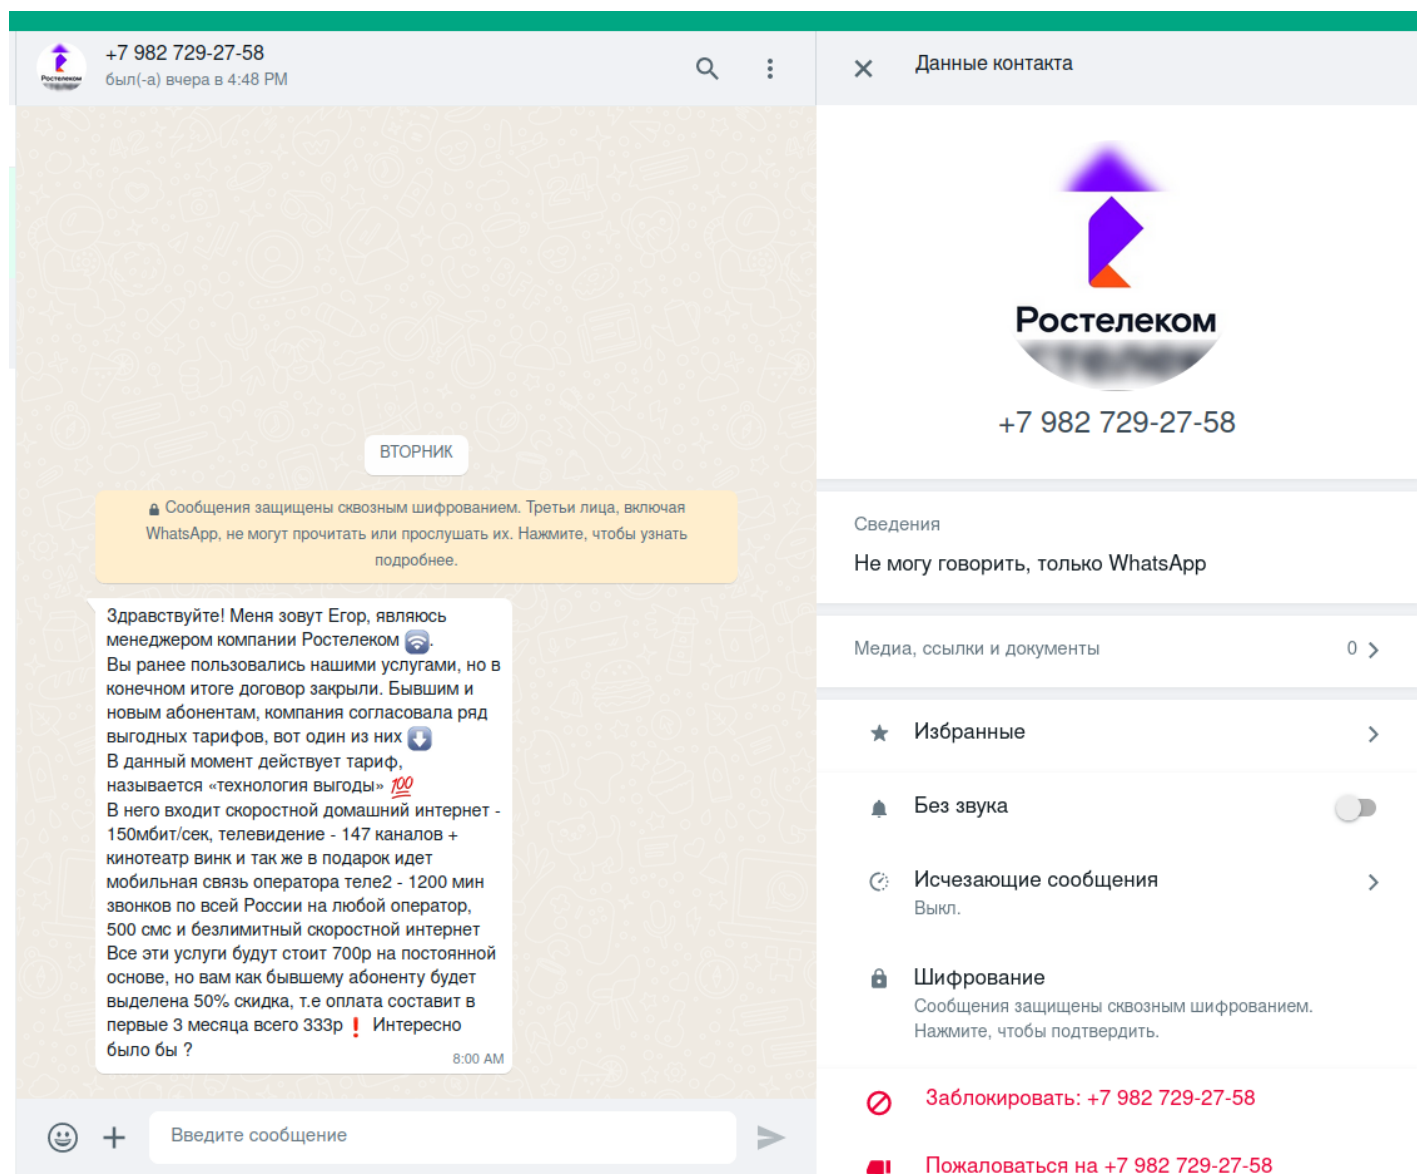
+7 982 729-27-58
был(-а) вчера в 4:48 PM

Данные контакта

Ростелеком

+7 982 729-27-58

ВТОРНИК

Сообщения защищены сквозным шифрованием. Третьи лица, включая WhatsApp, не могут прочитать или прослушать их. Нажмите, чтобы узнать подробнее.

Здравствуйте! Меня зовут Егор, являюсь менеджером компании Ростелеком 🛜.
Вы ранее пользовались нашими услугами, но в конечном итоге договор закрыли. Бывшим и новым абонентам, компания согласовала ряд выгодных тарифов, вот один из них ⬇️
В данный момент действует тариф, называется «технология выгоды» 💯
В него входит скоростной домашний интернет - 150мбит/сек, телевидение - 147 каналов + кинотеатр винк и так же в подарок идет мобильная связь оператора теле2 - 1200 мин звонков по всей России на любой оператор, 500 смс и безлимитный скоростной интернет
Все эти услуги будут стоит 700р на постоянной основе, но вам как бывшему абоненту будет выделена 50% скидка, т.е оплата составит в первые 3 месяца всего 333р ❗ Интересно было бы ?
8:00 AM

Введите сообщение

Сведения
Не могу говорить, только WhatsApp

Медиа, ссылки и документы 0

Избранные

Без звука

Исчезающие сообщения
Выкл.

Шифрование
Сообщения защищены сквозным шифрованием. Нажмите, чтобы подтвердить.

Заблокировать: +7 982 729-27-58

Пожаловаться на +7 982 729-27-58